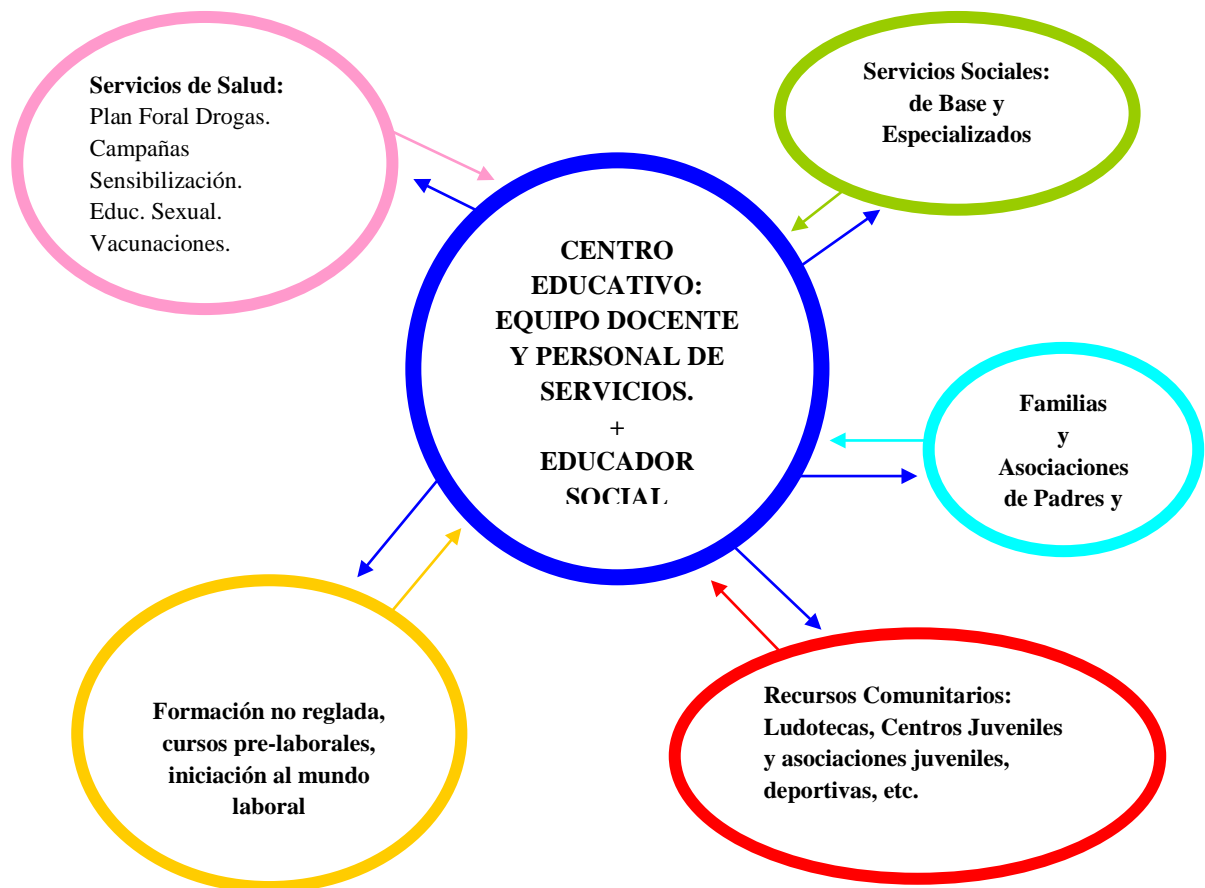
Servicios de Salud:
Plan Foral Drogas.
Campañas
Sensibilización.
Educ. Sexual.
Vacunaciones.

Servicios Sociales:
de Base y
Especializados

CENTRO
EDUCATIVO:
EQUIPO DOCENTE
Y PERSONAL DE
SERVICIOS.
+
EDUCADOR
SOCIAL

Familias
y
Asociaciones
de Padres y

Formación no reglada,
cursos pre-laborales,
iniciación al mundo
laboral

Recursos Comunitarios:
Ludotecas, Centros Juveniles
y asociaciones juveniles,
deportivas, etc.